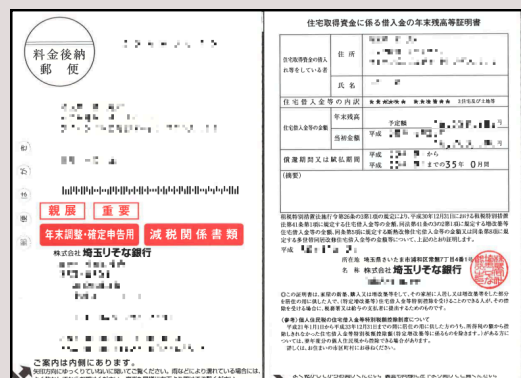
料金後納
郵便

親展　重要
年末調整・確定申告用　減税関係書類

株式会社 埼玉りそな銀行

ご案内は内側に有ります。

住宅取得資金に係る借入金の年末残高等証明書

住宅取得資金の借入れ等をしている者
住所
氏名

住宅借入金等の内訳

住宅借入金等の金額
年末残高
当初金額
予定額
平成

償還期間又は賦払期間
平成　から
平成　まで35年 0月間

(摘要)

租税特別措置法施行令第26条の規定により、平成30年12月31日における租税特別措置法第41条第1項に規定する住宅借入金等の金額、同法第41条の3の2第1項に規定する住宅借入金等の金額等を証明します。

平成

所在地 埼玉県さいたま市浦和区常盤7丁目4番1号
名称 株式会社 埼玉りそな銀行

(参考)個人住民税の住宅借入金等特別税額控除について